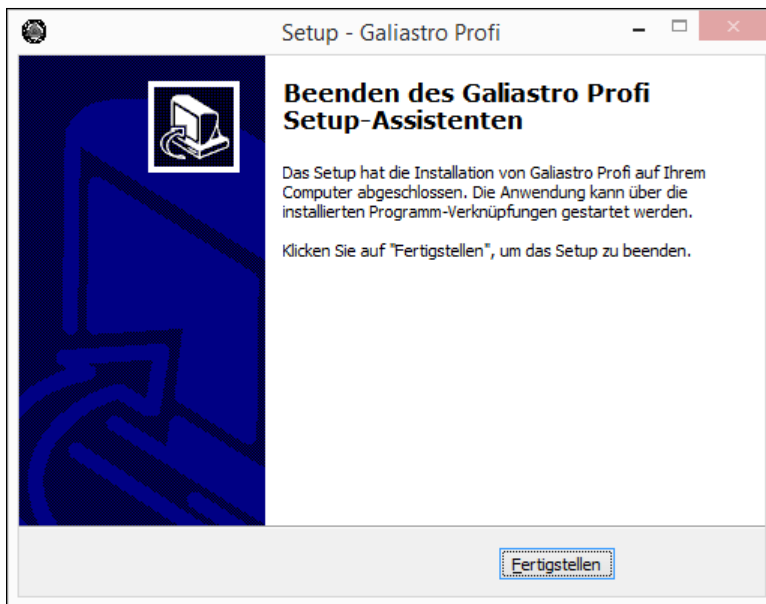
Setup - Galiastro Profi

Beenden des Galiastro Profi Setup-Assistenten

Das Setup hat die Installation von Galiastro Profi auf Ihrem Computer abgeschlossen. Die Anwendung kann über die installierten Programm-Verknüpfungen gestartet werden.

Klicken Sie auf "Fertigstellen", um das Setup zu beenden.

Fertigstellen